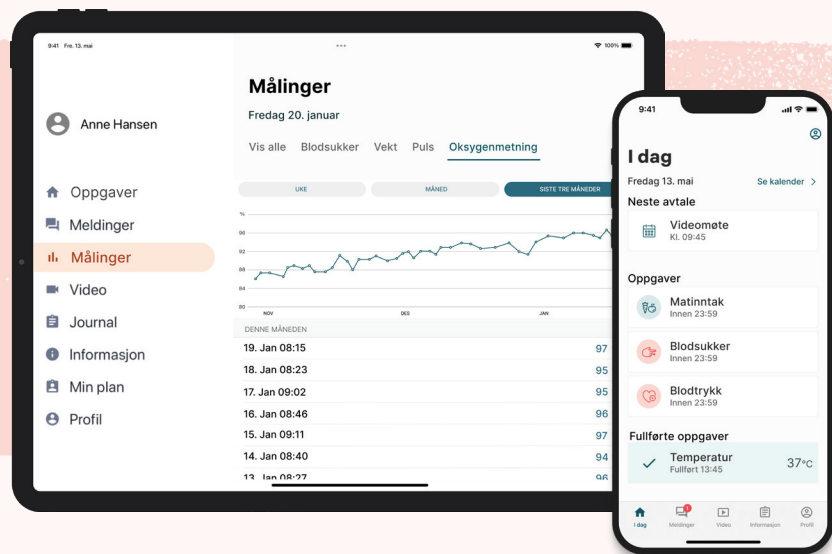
9:41 Fre. 13. mai

100%

Anne Hansen

Oppgaver
Meldinger
Målinger
Video
Journal
Informasjon
Min plan
Profil

Målinger
Fredag 20. januar

Vis alle Blodsukker Vekt Puls Oksygenmetning

UKE MÅNED SISTE TRE MÅNEDER

%
96
92
88
84
80
NOV DES JAN

DENNE MÅNEDEN

| | |
|---|---|
| 19. Jan 08:15 | 97 |
| 18. Jan 08:23 | 95 |
| 17. Jan 09:02 | 95 |
| 16. Jan 08:46 | 96 |
| 15. Jan 09:11 | 97 |
| 14. Jan 08:40 | 94 |
| 13. Jan 08:27 | 96 |

9:41

I dag
Fredag 13. mai Se kalender

Neste avtale
Videomøte
Kl. 09:45

Oppgaver
Matinntak
Innen 23:59
Blodsukker
Innen 23:59
Blodtrykk
Innen 23:59

Fullførte oppgaver
Temperatur
Fullført 13:45
37°C

I dag Meldinger Video Informasjon Profil